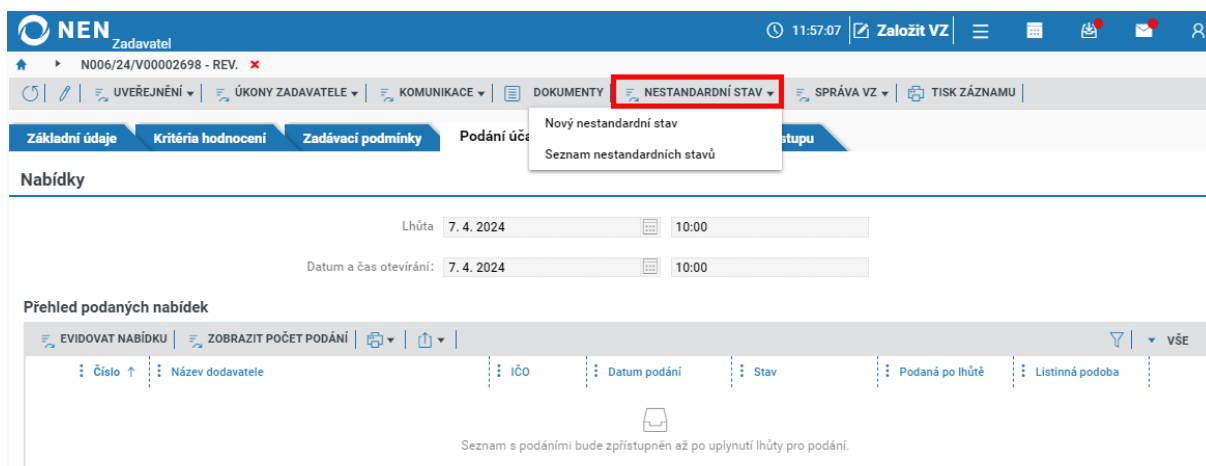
NEN Zadavatel

11:57:07 Založit VZ

N006/24/V00002698 - REV. ×

UVEŘEJNĚNÍ ▾ | ÚKONY ZADAVATELE ▾ | KOMUNIKACE ▾ | DOKUMENTY | NESTANDARDNÍ STAV ▾ | SPRÁVA VZ ▾ | TISK ZÁZNAMU

Základní údaje | Kritéria hodnocení | Zadávací podmínky | Podání úča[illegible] | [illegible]stupu

Nový nestandardní stav

Seznam nestandardních stavů

Nabídky

Lhůta 7. 4. 2024 10:00

Datum a čas otevírání: 7. 4. 2024 10:00

Přehled podaných nabídek

EVIDOVAT NABÍDKU | ZOBRAZIT POČET PODÁNÍ | ▾ | ▾

▾ VŠE

| Číslo ↑ | Název dodavatele | IČO | Datum podání | Stav | Podaná po lhůtě | Listinná podoba |
|---|---|---|---|---|---|---|

Seznam s podáními bude zpřístupněn až po uplynutí lhůty pro podání.